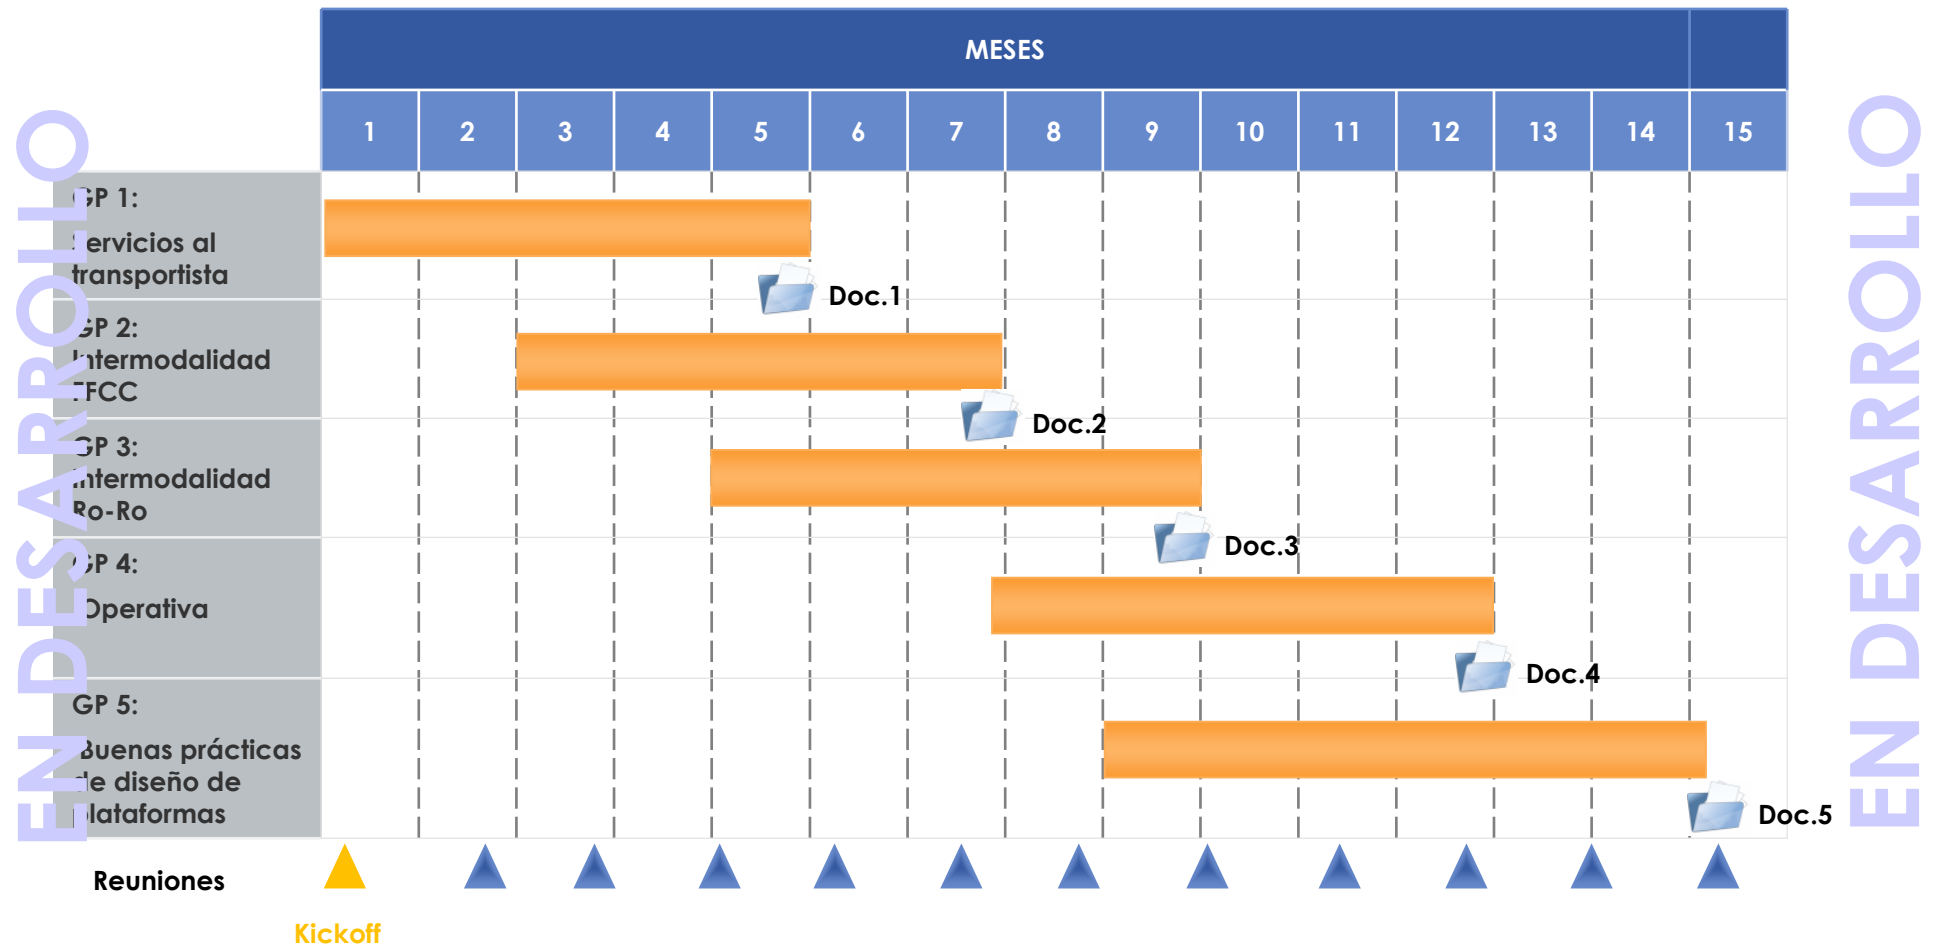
EN DESARROLLO

MESES

| | 1 | 2 | 3 | 4 | 5 | 6 | 7 | 8 | 9 | 10 | 11 | 12 | 13 | 14 | 15 |
|---|---|---|---|---|---|---|---|---|---|---|---|---|---|---|---|
| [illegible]P 1: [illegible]ervicios al transportista | | | | | | | | | | | | | | | |
| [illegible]P 2: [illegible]ntermodalidad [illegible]FCC | | | | | | | | | | | | | | | |
| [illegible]P 3: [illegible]ntermodalidad Ro-Ro | | | | | | | | | | | | | | | |
| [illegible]P 4: Operativa | | | | | | | | | | | | | | | |
| GP 5: Buenas prácticas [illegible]e diseño de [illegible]lataformas | | | | | | | | | | | | | | | |

Doc.1

Doc.2

Doc.3

Doc.4

Doc.5

Reuniones

Kickoff

EN DESARROLLO